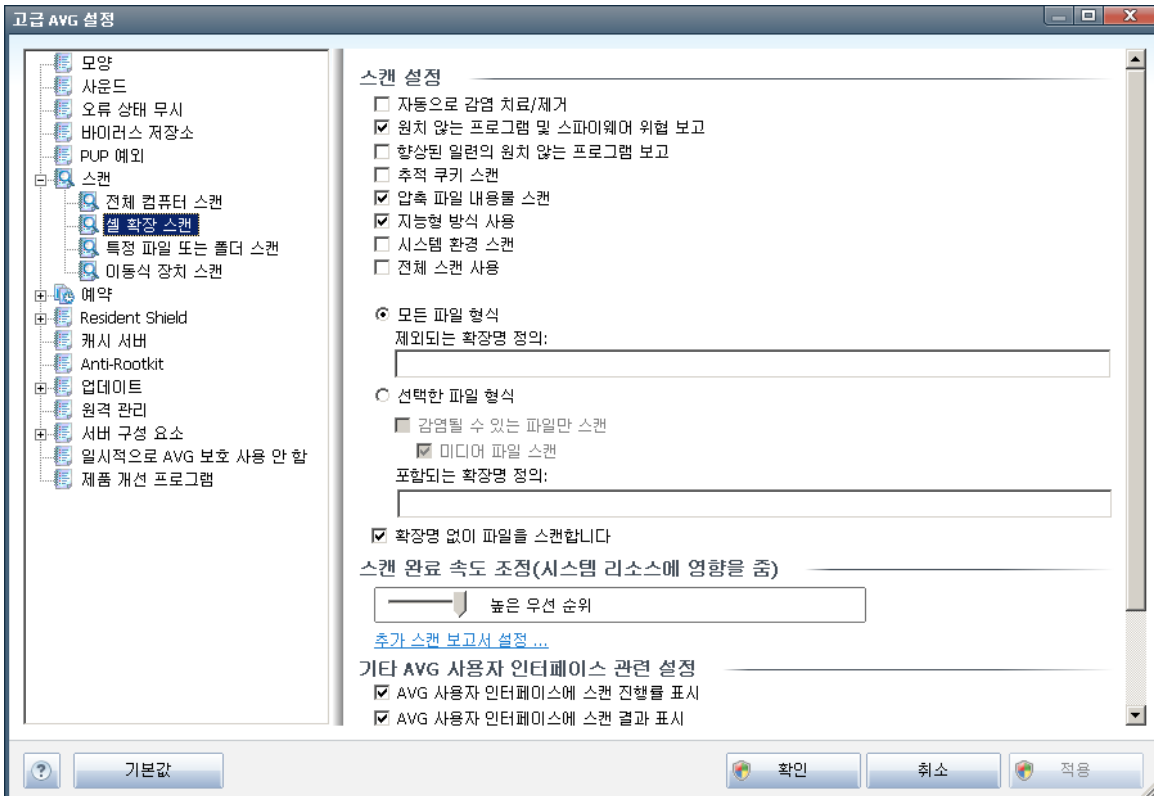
고급 AVG 설정

모양
사운드
오류 상태 무시
바이러스 저장소
PUP 예외
스캔
전체 컴퓨터 스캔
셸 확장 스캔
특정 파일 또는 폴더 스캔
이동식 장치 스캔
예약
Resident Shield
캐시 서버
Anti-Rootkit
업데이트
원격 관리
서버 구성 요소
일시적으로 AVG 보호 사용 안 함
제품 개선 프로그램

스캔 설정
☐ 자동으로 감염 치료/제거
☑ 원치 않는 프로그램 및 스파이웨어 위협 보고
☐ 향상된 일련의 원치 않는 프로그램 보고
☐ 추적 쿠키 스캔
☑ 압축 파일 내용물 스캔
☑ 지능형 방식 사용
☐ 시스템 환경 스캔
☐ 전체 스캔 사용

◉ 모든 파일 형식
제외되는 확장명 정의:

○ 선택한 파일 형식
☐ 감염될 수 있는 파일만 스캔
☑ 미디어 파일 스캔
포함되는 확장명 정의:

☑ 확장명 없이 파일을 스캔합니다

스캔 완료 속도 조정(시스템 리소스에 영향을 줌)
높은 우선 순위

추가 스캔 보고서 설정 ...

기타 AVG 사용자 인터페이스 관련 설정
☑ AVG 사용자 인터페이스에 스캔 진행률 표시
☑ AVG 사용자 인터페이스에 스캔 결과 표시

기본값
확인
취소
적용